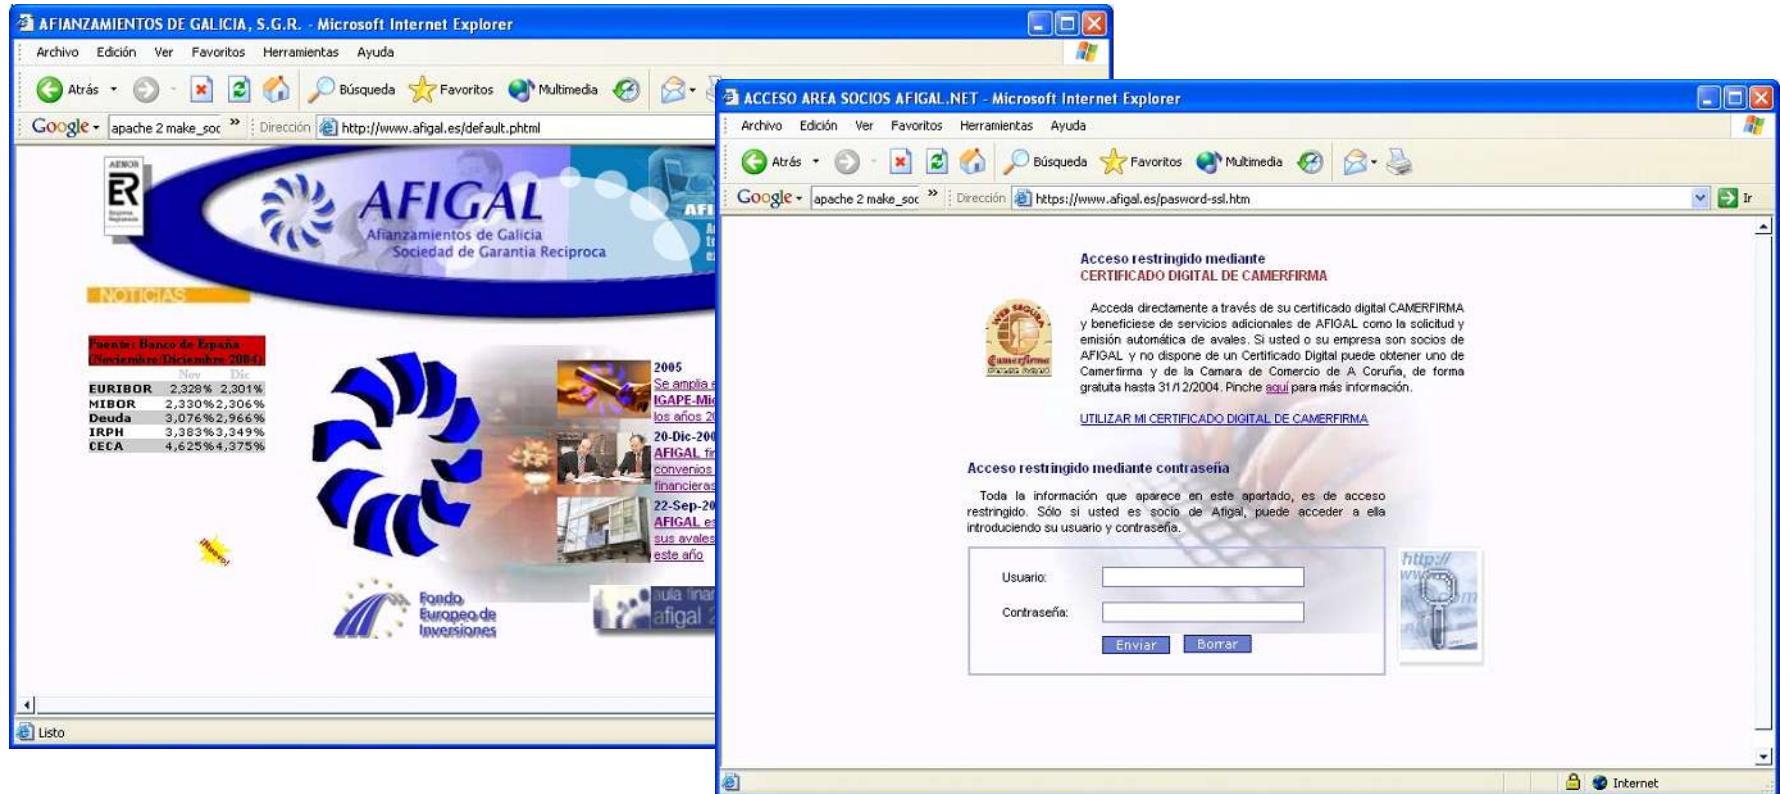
AFIANZAMIENTOS DE GALICIA, S.G.R. - Microsoft Internet Explorer

Archivo Edición Ver Favoritos Herramientas Ayuda

Atrás Búsqueda Favoritos Multimedia

Google apache 2 make_soc » Dirección http://www.afigal.es/default.phtml

AENOR ER

AFIGAL
Afianzamientos de Galicia
Sociedad de Garantia Reciproca

NOTICIAS

Fuente: Banco de España (Noviembre/Diciembre 2004)

| | Nov | Dic |
|---|---|---|
| EURIBOR | 2,328% | 2,301% |
| MIBOR | 2,330% | 2,306% |
| Deuda | 3,076% | 2,966% |
| IRPH | 3,383% | 3,349% |
| CECA | 4,625% | 4,375% |

¡Nuevo!

2005
Se amplia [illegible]
IGAPE-Mi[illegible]
los años 2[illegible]

20-Dic-20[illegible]
AFIGAL fi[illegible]
convenios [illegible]
financieras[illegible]

22-Sep-20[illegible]
AFIGAL e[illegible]
sus avales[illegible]
este año

Fondo Europeo de Inversiones

aula finan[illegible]
afigal 2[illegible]

Listo

ACCESO AREA SOCIOS AFIGAL.NET - Microsoft Internet Explorer

Archivo Edición Ver Favoritos Herramientas Ayuda

Atrás Búsqueda Favoritos Multimedia

Google apache 2 make_soc » Dirección https://www.afigal.es/pasword-ssl.htm Ir

Acceso restringido mediante
CERTIFICADO DIGITAL DE CAMERFIRMA

Camerfirma

Acceda directamente a través de su certificado digital CAMERFIRMA y benefíciese de servicios adicionales de AFIGAL como la solicitud y emisión automática de avales. Si usted o su empresa son socios de AFIGAL y no dispone de un Certificado Digital puede obtener uno de Camerfirma y de la Camara de Comercio de A Coruña, de forma gratuita hasta 31/12/2004. Pinche aquí para más información.

UTILIZAR MI CERTIFICADO DIGITAL DE CAMERFIRMA

Acceso restringido mediante contraseña

Toda la información que aparece en este apartado, es de acceso restringido. Sólo si usted es socio de Afigal, puede acceder a ella introduciendo su usuario y contraseña.

Usuario:

Contraseña:

Enviar Borrar

http://www

Internet